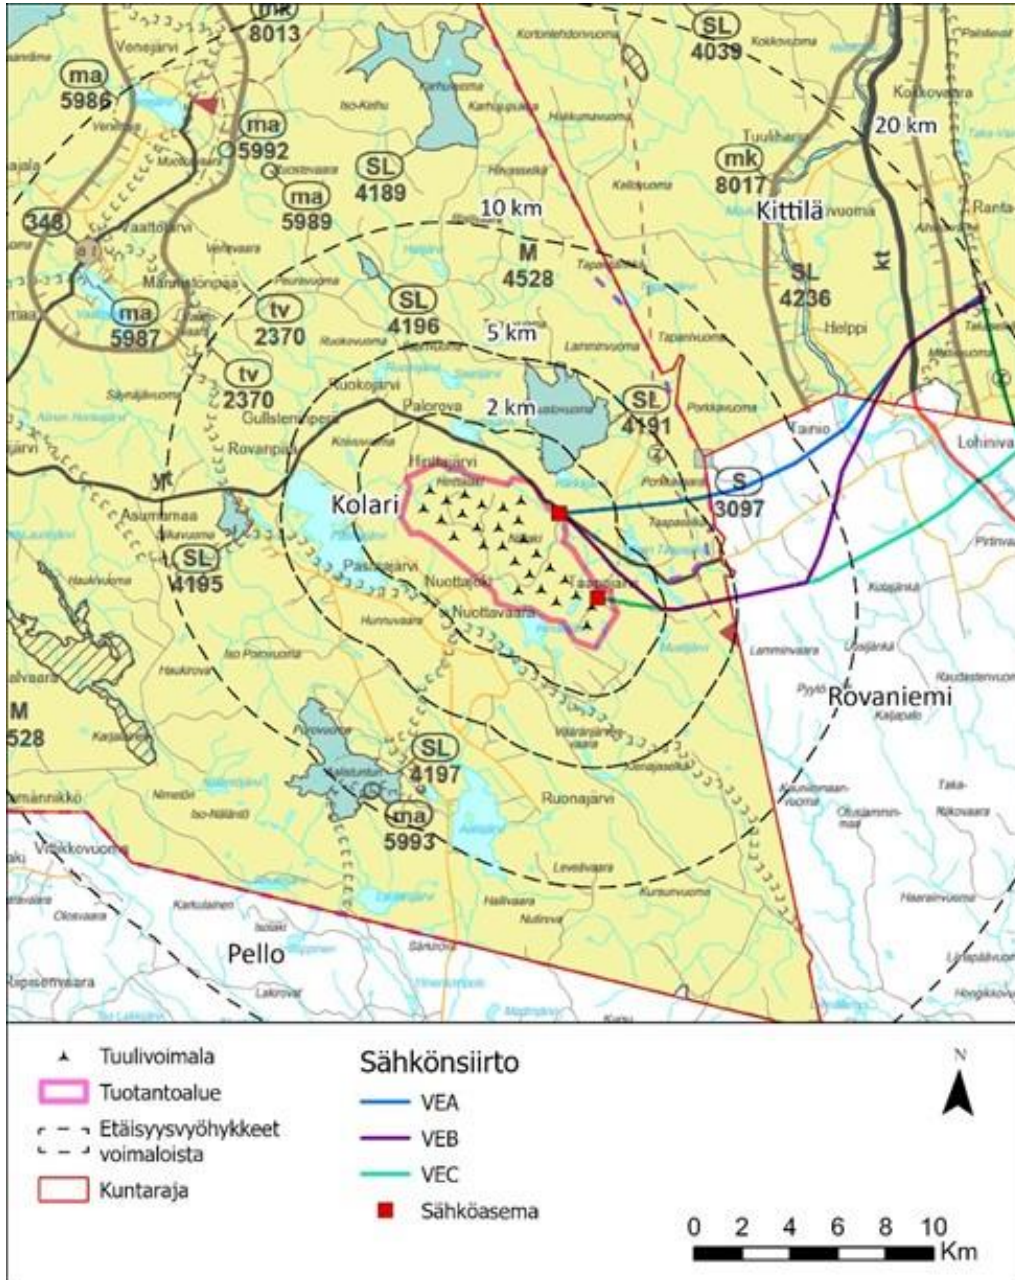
mk
8013
SL
4039
ma
5986
ma
5992
SL
4189
ma
5989
mk
8017
20 km
Kittilä
10 km
348
M
4528
SL
4236
kt
ma
5987
tv
2370
SL
4196
5 km
tv
2370
2 km
SL
4191
yt
Kolari
S
3097
SL
4195
M
528
SL
4197
ma
5993
Rovaniemi
Pello
Venejärvi
Vaattojärvi
Marainenlompolo
Ruokojärvi
Palorova
Gullsteninperä
Rovanperä
Asumamaa
Pasmajärvi
Nuottajoki
Nuottavaara
Heittajärvi
Ruonajärvi
Helppi
Vainio
Lohinva
Rantaa
Kotkovaara
Tuulikarsa

Tuulivoimala
Tuotantoalue
Etäisyysvyöhykkeet voimaloista
Kuntaraja

Sähkönsiirto
VEA
VEB
VEC
Sähköasema

N
0 2 4 6 8 10
Km